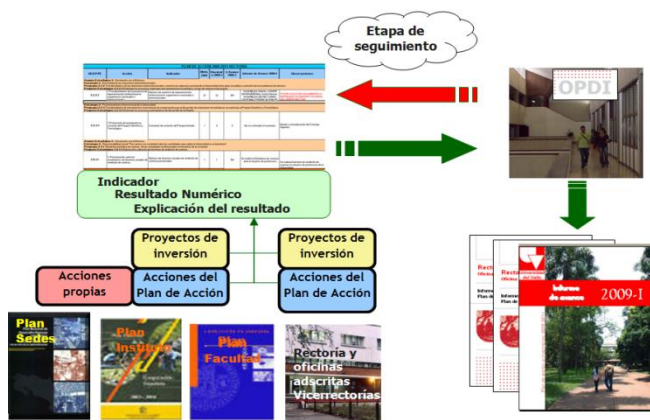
Etapa de seguimiento

OPDI

Indicador
Resultado Numérico
Explicación del resultado

Proyectos de inversión

Proyectos de inversión

Acciones propias

Acciones del Plan de Acción

Acciones del Plan de Acción

Plan Sedes

Plan Institucional

Plan Facultad

Rectoria y oficinas adscritas Vicerrectorias

Rectoria

Rectoria

Informe

Informe de avance

2009-I